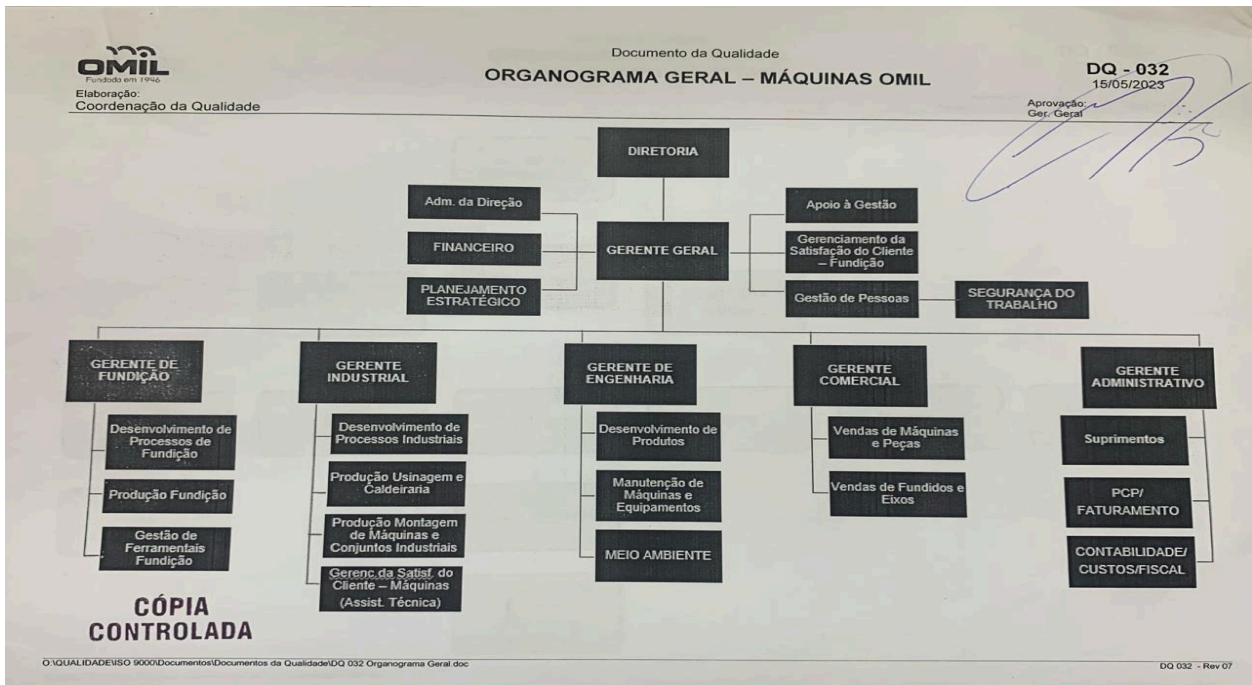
OMIL
Fundado em 1946
Elaboração:
Coordenação da Qualidade

Documento da Qualidade
ORGANOGRAMA GERAL – MÁQUINAS OMIL

DQ - 032
15/05/2023

Aprovação:
Ger. Geral

DIRETORIA

Adm. da Direção

FINANCEIRO

PLANEJAMENTO ESTRATÉGICO

GERENTE GERAL

Apoio à Gestão

Gerenciamento da Satisfação do Cliente – Fundição

Gestão de Pessoas

SEGURANÇA DO TRABALHO

GERENTE DE FUNDIÇÃO

Desenvolvimento de Processos de Fundição

Produção Fundição

Gestão de Ferramentais Fundição

GERENTE INDUSTRIAL

Desenvolvimento de Processos Industriais

Produção Usinagem e Caldeiraria

Produção Montagem de Máquinas e Conjuntos Industriais

Gerenc.da Satisf. do Cliente – Máquinas (Assist. Técnica)

GERENTE DE ENGENHARIA

Desenvolvimento de Produtos

Manutenção de Máquinas e Equipamentos

MEIO AMBIENTE

GERENTE COMERCIAL

Vendas de Máquinas e Peças

Vendas de Fundidos e Eixos

GERENTE ADMINISTRATIVO

Suprimentos

PCP/ FATURAMENTO

CONTABILIDADE/ CUSTOS/FISCAL

CÓPIA CONTROLADA

O:\QUALIDADE\ISO 9000\Documentos\Documentos da Qualidade\DQ 032 Organograma Geral.doc

DQ 032 - Rev 07